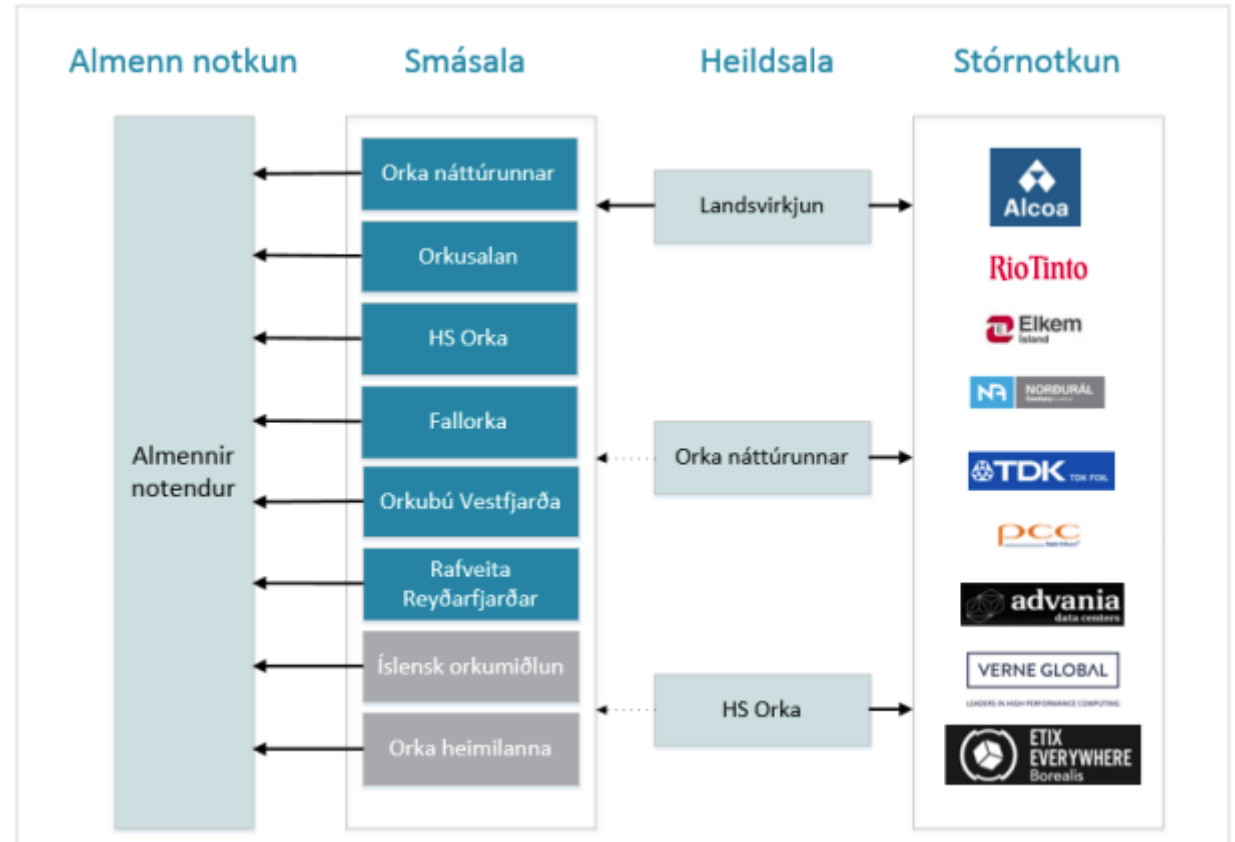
Almenn notkun

Smásala

Heildsala

Stórnotkun

Almennir notendur

Orka náttúrunnar

Orkusalan

HS Orka

Fallorka

Orkubú Vestfjarða

Rafveita Reyðarfjarðar

Íslensk orkumiðlun

Orka heimilanna

Landsvirkjun

Orka náttúrunnar

HS Orka

Alcoa

RioTinto

Elkem Ísland

NORÐURÁL

TDK TDK FOIL

pcc

advania data centers

VERNE GLOBAL

LEADERS IN HIGH PERFORMANCE COMPUTING

ETIX EVERYWHERE Borealis